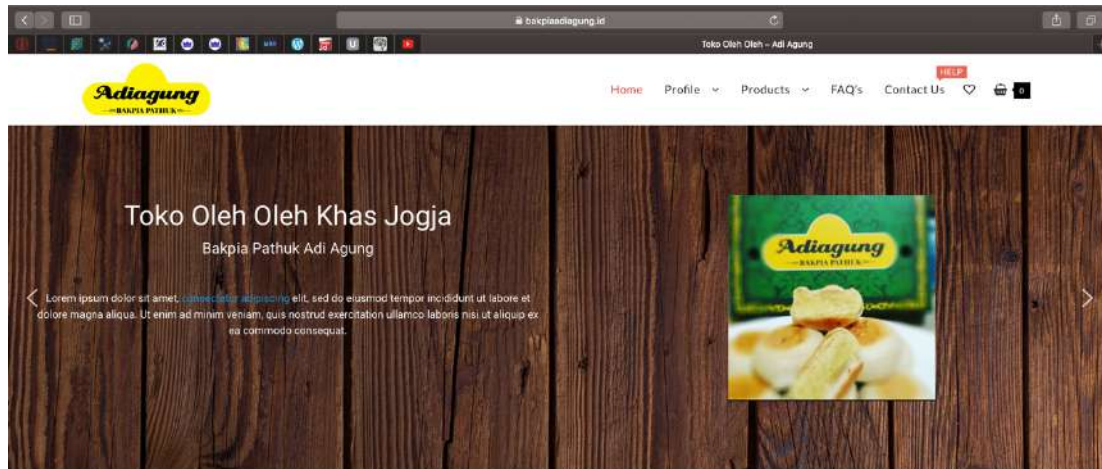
bakpiaadiagung.id

Toko Oleh Oleh – Adi Agung

Adiagung
BAKPIA PATHUK

Home Profile Products FAQ's HELP Contact Us 0

Toko Oleh Oleh Khas Jogja

Bakpia Pathuk Adi Agung

Lorem ipsum dolor sit amet, consectetur adipiscing elit, sed do eiusmod tempor incididunt ut labore et dolore magna aliqua. Ut enim ad minim veniam, quis nostrud exercitation ullamco laboris nisi ut aliquip ex ea commodo consequat.

Adiagung
BAKPIA PATHUK